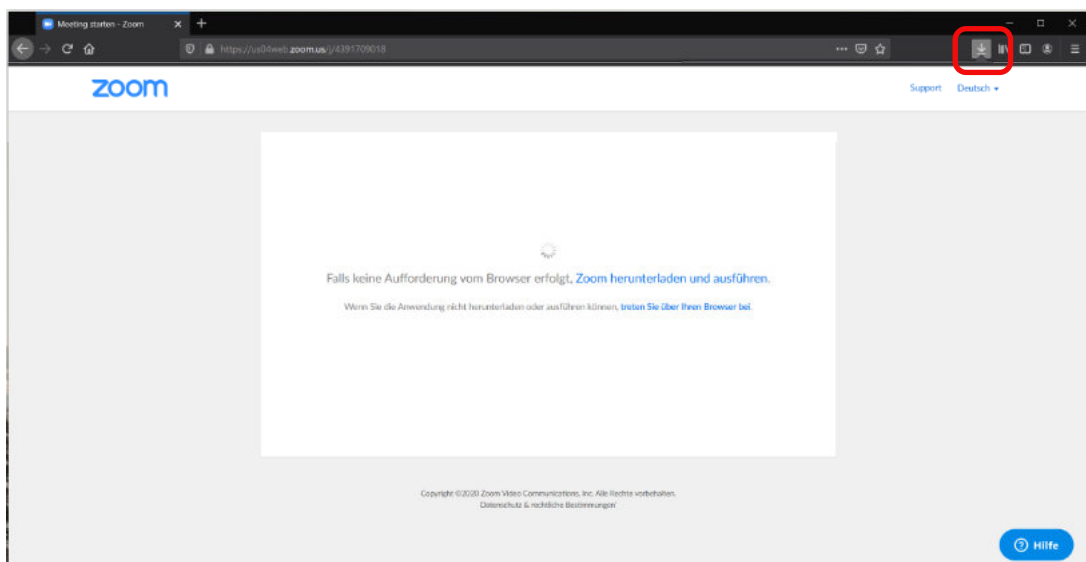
Meeting starten - Zoom

https://us04web.zoom.us/j/4391709018

zoom

Support Deutsch

Falls keine Aufforderung vom Browser erfolgt, Zoom herunterladen und ausführen.

Wenn Sie die Anwendung nicht herunterladen oder ausführen können, treten Sie über Ihren Browser bei.

Copyright ©2020 Zoom Video Communications, Inc. Alle Rechte vorbehalten.
Datenschutz & rechtliche Bestimmungen

Hilfe